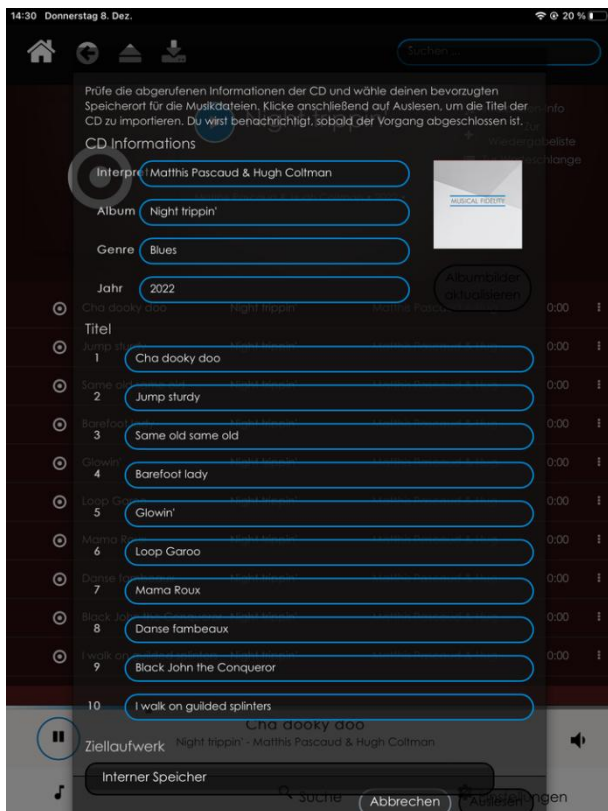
14:30 Donnerstag 8. Dez.

20 %

Suchen

Prüfe die abgerufenen Informationen der CD und wähle deinen bevorzugten Speicherort für die Musikdateien. Klicke anschließend auf Auslesen, um die Titel der CD zu importieren. Du wirst benachrichtigt, sobald der Vorgang abgeschlossen ist.

CD Informations

Interpret Matthis Pascaud & Hugh Coltman

Album Night trippin'

Genre Blues

Jahr 2022

MUSICAL FIDELITY

Albumbilder aktualisieren

Titel

1 Cha dooky doo

2 Jump sturdy

3 Same old same old

4 Barefoot lady

5 Glowin'

6 Loop Garoo

7 Mama Roux

8 Danse fambeaux

9 Black John the Conqueror

10 I walk on guilded splinters

Cha dooky doo

Night trippin' - Matthis Pascaud & Hugh Coltman

Ziellaufwerk

Interner Speicher

Suche

Abbrechen

Auslesen